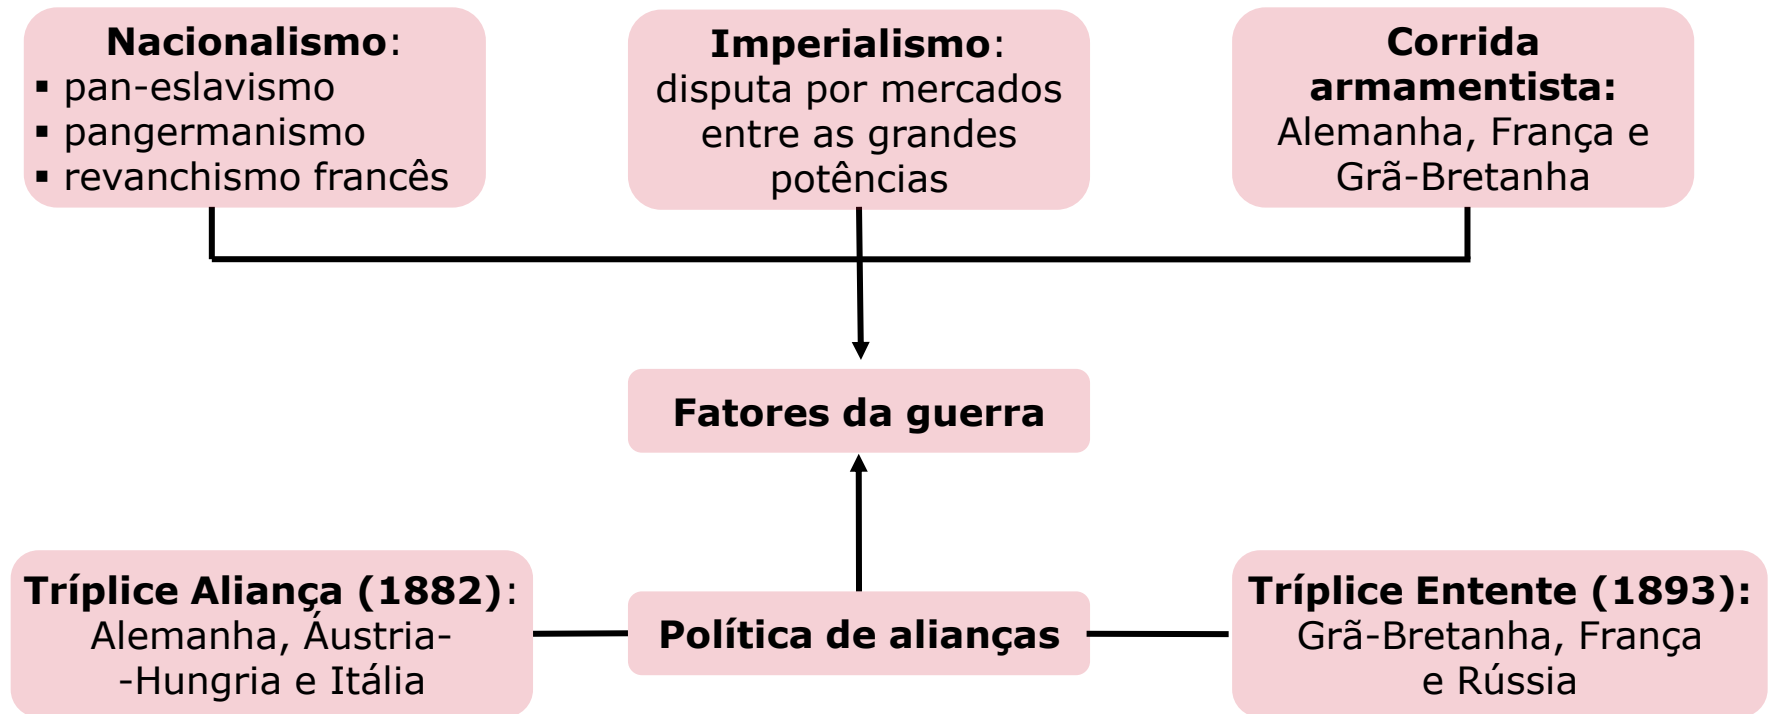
**Nacionalismo**:
▪ pan-eslavismo
▪ pangermanismo
▪ revanchismo francês

**Imperialismo**: disputa por mercados entre as grandes potências

**Corrida armamentista:** Alemanha, França e Grã-Bretanha

**Fatores da guerra**

**Tríplice Aliança (1882)**: Alemanha, Áustria-Hungria e Itália

**Política de alianças**

**Tríplice Entente (1893):** Grã-Bretanha, França e Rússia